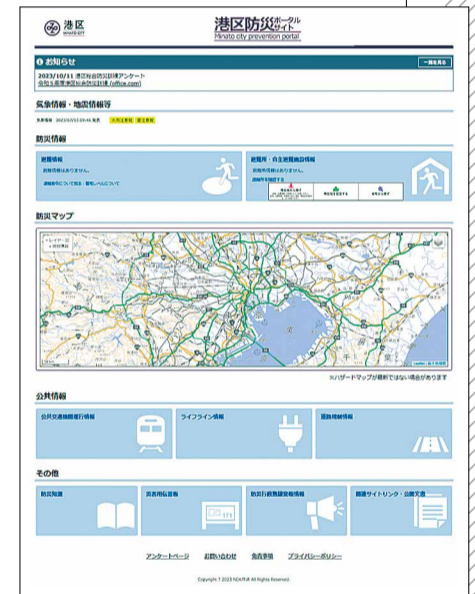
港区
MINATO CITY

港区防災ポータルサイト
Minato city prevention portal

お知らせ
一覧を見る
2023/10/11 港区総合防災訓練アンケート
令和5年度港区総合防災訓練 (office.com)

気象情報・地震情報等
気象情報 2023/03/13 09:46 発表 大雨注意報 雷注意報

防災情報
避難情報
避難情報はありません。
避難情報について(警戒レベルについて)

避難所・自主避難施設情報
開設情報はありません。
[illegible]

防災マップ

※ハザードマップが最新ではない場合があります

公共情報
公共交通機関運行情報
ライフライン情報
道路規制情報

その他
防災知識
災害用伝言板
防災行政無線放送情報
関連サイトリンク・公開文書

アンケートページ お問い合わせ 免責事項 プライバシーポリシー

Copyright © 2023 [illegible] All Rights Reserved.